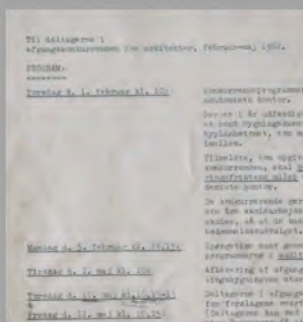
Til deltagerne i
afgangskonkurrencen for arkitekter, februar-maj 1962.

PROGRAM:
========

Torsdag d. 1. februar kl. 10:

Konkurrenceprogrammet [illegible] udleveret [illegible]

Der er i år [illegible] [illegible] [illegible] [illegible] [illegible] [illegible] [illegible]

Tilmelding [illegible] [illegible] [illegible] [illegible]

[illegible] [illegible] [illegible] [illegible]

Mandag d. 5. februar kl. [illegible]

Tirsdag d. 1. maj kl. 10:

Torsdag d. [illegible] maj kl. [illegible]
Fredag d. 11. maj kl. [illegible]

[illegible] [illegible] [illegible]

Aflevering af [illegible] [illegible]

Deltagerne i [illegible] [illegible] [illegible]